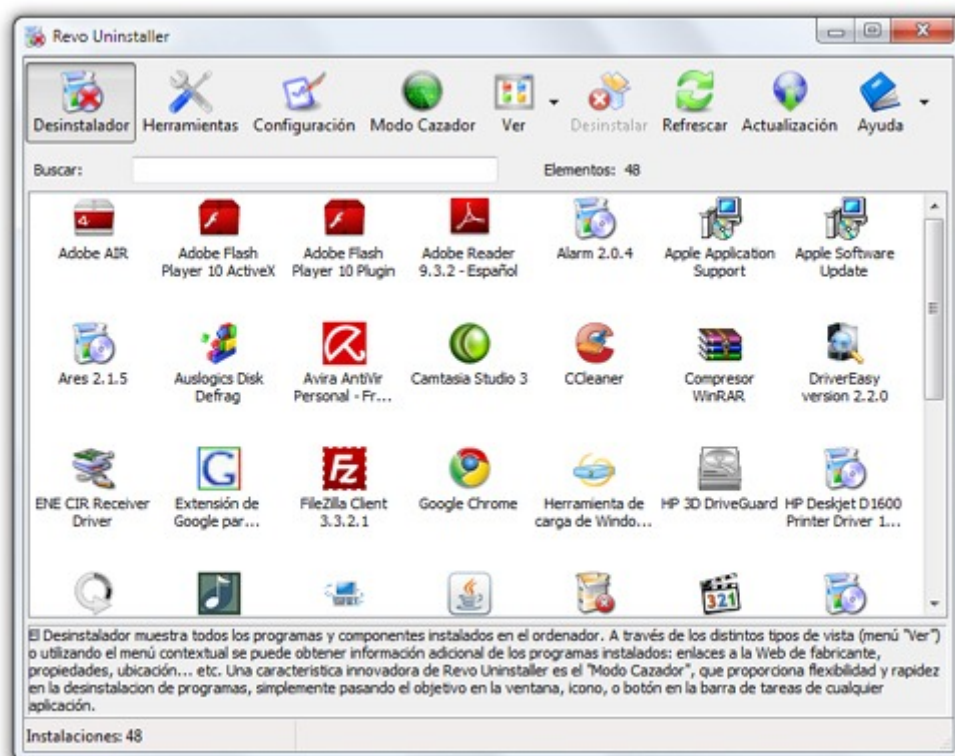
Revo Uninstaller

Desinstalador Herramientas Configuración Modo Cazador Ver Desinstalar Refrescar Actualización Ayuda

Buscar:

Elementos: 48

Adobe AIR
Adobe Flash Player 10 ActiveX
Adobe Flash Player 10 Plugin
Adobe Reader 9.3.2 - Español
Alarm 2.0.4
Apple Application Support
Apple Software Update
Ares 2.1.5
Auslogics Disk Defrag
Avira AntiVir Personal - Fr...
Camtasia Studio 3
CCleaner
Compresor WinRAR
DriverEasy version 2.2.0
ENE CIR Receiver Driver
Extensión de Google par...
FileZilla Client 3.3.2.1
Google Chrome
Herramienta de carga de Windo...
HP 3D DriveGuard
HP Deskjet D1600 Printer Driver 1...

El Desinstalador muestra todos los programas y componentes instalados en el ordenador. A través de los distintos tipos de vista (menú "Ver") o utilizando el menú contextual se puede obtener información adicional de los programas instalados: enlaces a la Web de fabricante, propiedades, ubicación... etc. Una caracteristica innovadora de Revo Uninstaller es el "Modo Cazador", que proporciona flexibilidad y rapidez en la desinstalacion de programas, simplemente pasando el objetivo en la ventana, icono, o botón en la barra de tareas de cualquier aplicación.

Instalaciones: 48